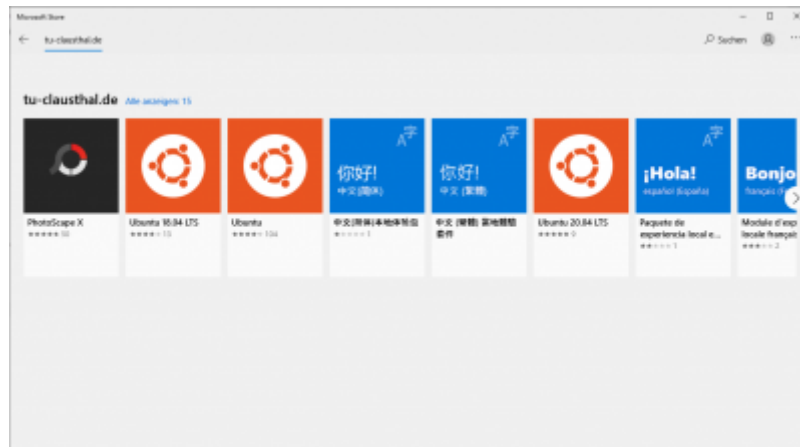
Microsoft Store

tu-clausthal.de

Suchen

tu-clausthal.de Alle anzeigen: 15

PhotoScape X
★★★★★ 50

Ubuntu 18.04 LTS
★★★★★ 15

Ubuntu
★★★★★ 104

你好!
中文(简体)

中文(简体)本地体验包
★★★★★ 1

你好!
中文(繁體)

中文(繁體)當地體驗套件

Ubuntu 20.04 LTS
★★★★★ 9

¡Hola!
español (España)

Paquete de experiencia local e...
★★★★★ 1

Bonjo
français (Fr

Module d'exp locale françai
★★★★★ 2